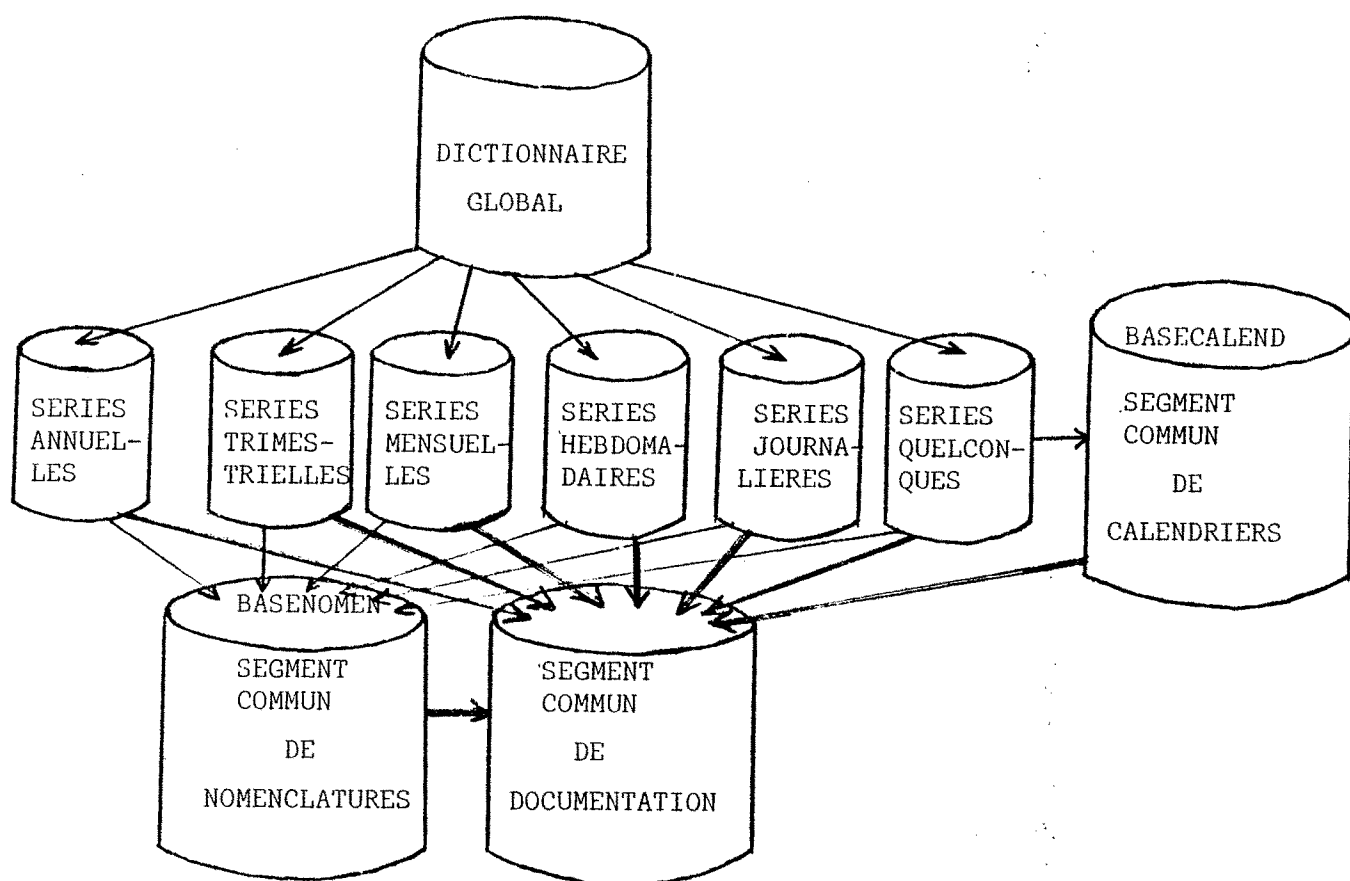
DICTIONNAIRE GLOBAL

SERIES ANNUELLES

SERIES TRIMESTRIELLES

SERIES MENSUELLES

SERIES HEBDOMADAIRES

SERIES JOURNALIERES

SERIES QUELCONQUES

BASECALEND

SEGMENT COMMUN DE CALENDRIERS

BASENOMEN

SEGMENT COMMUN DE NOMENCLATURES

SEGMENT COMMUN DE DOCUMENTATION